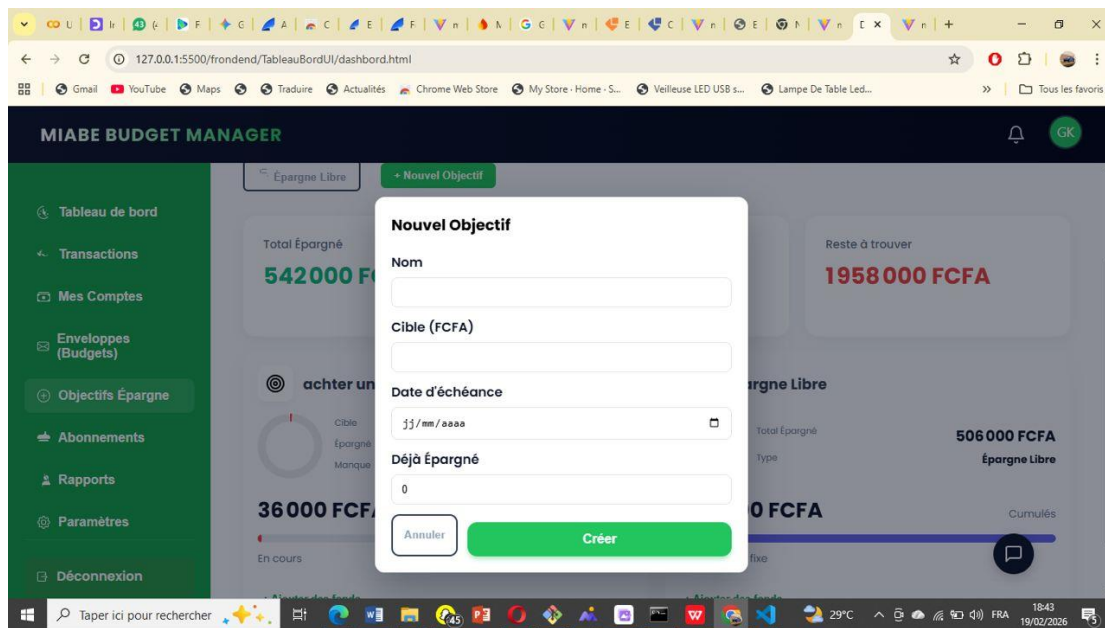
127.0.0.1:5500/frondend/TableauBordUI/dashbord.html

Gmail YouTube Maps Traduire Actualités Chrome Web Store My Store · Home - S... Veilleuse LED USB s... Lampe De Table Led... Tous les favoris

MIABE BUDGET MANAGER

GK

Tableau de bord
Transactions
Mes Comptes
Enveloppes (Budgets)
Objectifs Épargne
Abonnements
Rapports
Paramètres
Déconnexion

Épargne Libre
+ Nouvel Objectif

Total Épargné
542000 F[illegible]

Reste à trouver
1958000 FCFA

achter un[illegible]
Cible
Épargné
Manque

36000 FCF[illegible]
En cours

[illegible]rgne Libre
Total Épargné 506000 FCFA
Type Épargne Libre

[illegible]0 FCFA
Cumulés
fixe

Nouvel Objectif

Nom

Cible (FCFA)

Date d'échéance
jj/mm/aaaa

Déjà Épargné
0

Annuler
Créer

Taper ici pour rechercher
29°C FRA 18:43 19/02/2026